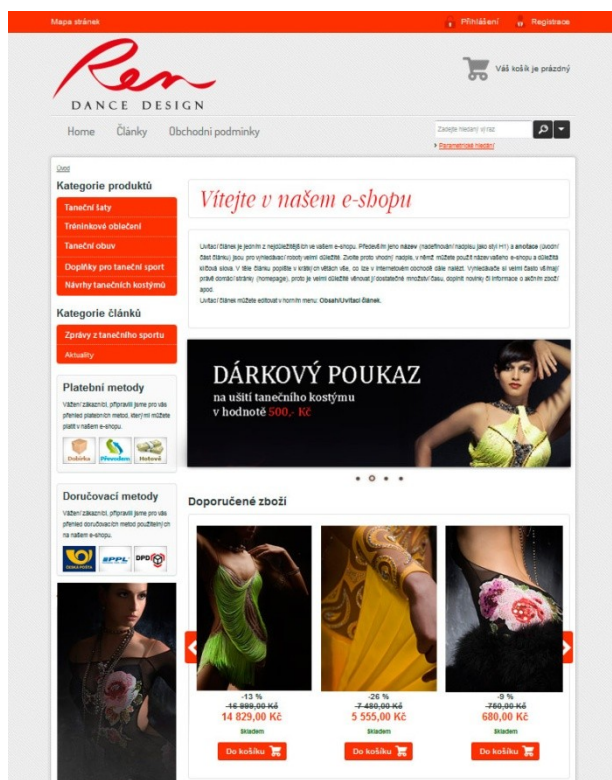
Mapa stránek

Přihlášení Registrace

Ren
DANCE DESIGN

Váš košík je prázdný

Home Články Obchodní podmínky

Zadejte hledaný výraz

› Parametrické hledání

Úvod

Kategorie produktů

Taneční šaty

Tréninkové oblečení

Taneční obuv

Doplňky pro taneční sport

Návrhy tanečních kostýmů

Kategorie článků

Zprávy z tanečního sportu

Aktuality

Platební metody

Vážení zákazníci, připravili jsme pro vás přehled platebních metod, který můžete platit v našem e-shopu.

Dobírka Převodem Hotově

Doručovací metody

Vážení zákazníci, připravili jsme pro vás přehled doručovacích metod používaných na našem e-shopu.

ČESKÁ POŠTA PPL DPD

Vítejte v našem e-shopu

Uvítací článek je jedním z nejdůležitějších ve vašem e-shopu. Především jeho název (nadefinování nadpisu jako styl H1) a anotace (úvodní část článku) jsou pro vyhledávací roboty velmi důležité. Zvolte proto vhodný nadpis, v němž můžete použít název vašeho e-shopu a důležitá klíčová slova. V těle článku popište v krátkých větách vše, co lze v internetovém obchodě stále nalézt. Vyhledávače si velmi často vybírají právě domácí stránky (homepage), proto je velmi důležité věnovat j dostatečné množství času, doplnit novinky či informace o akčním zboží apod.
Uvítací článek můžete editovat v horním menu: Obsah/Uvítací článek.

DÁRKOVÝ POUKAZ
na ušití tanečního kostýmu
v hodnotě 500,- Kč

Doporučené zboží

-13 %
16 999,00 Kč
14 829,00 Kč
Skladem
Do košíku

-26 %
7 480,00 Kč
5 555,00 Kč
Skladem
Do košíku

-9 %
750,00 Kč
680,00 Kč
Skladem
Do košíku